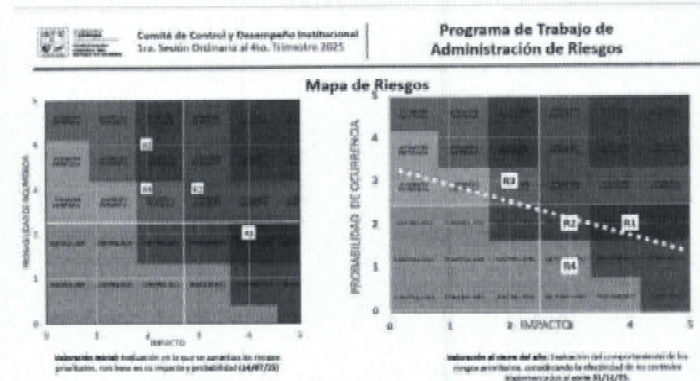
Comité de Control y Desempeño Institucional
1ra. Sesión Ordinaria al 4to. Trimestre 2025

Programa de Trabajo de Administración de Riesgos

Mapa de Riesgos

PROBABILIDAD DE OCURRENCIA

5
4
3
2
1
0

R3
R4
R2
R1

0 1 2 3 4 5
IMPACTO

Valoración inicial: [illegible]

PROBABILIDAD DE OCURRENCIA

5
4
3
2
1
0

R3
R2
R1
R4

0 1 2 3 4 5
IMPACTO

Valoración al cierre del año: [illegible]